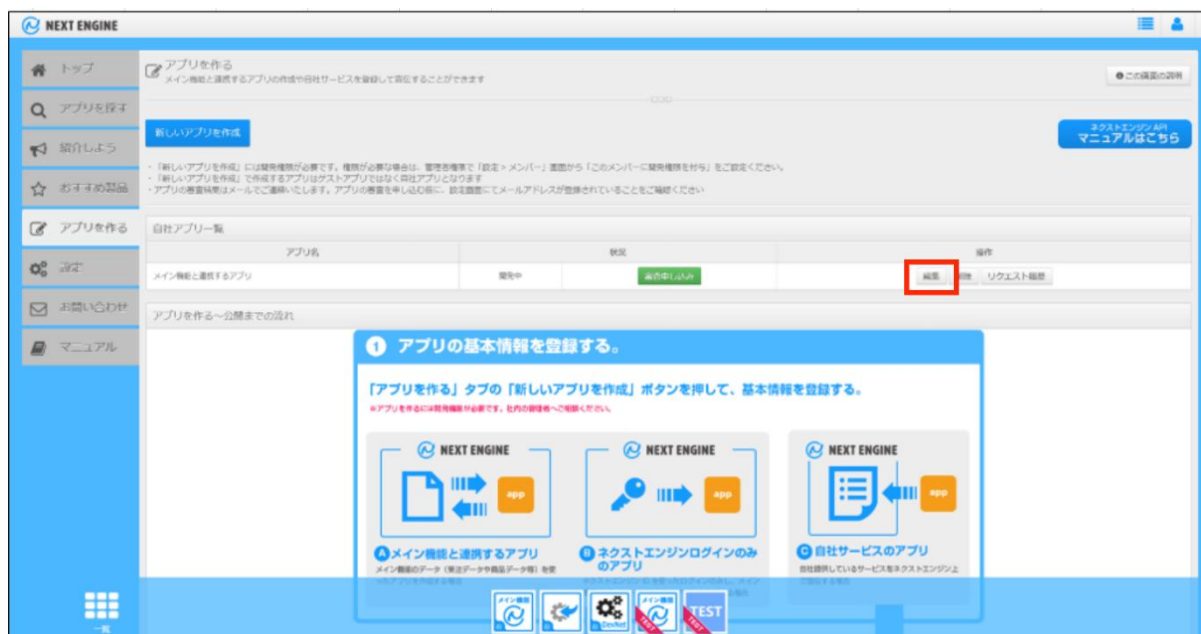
NEXT ENGINE

トップ
アプリを探す
紹介しよう
おすすめ製品
アプリを作る
設定
お問い合わせ
マニュアル

アプリを作る
メイン機能と連携するアプリの作成や自社サービスを登録して自社化することができます

この画面の説明

新しいアプリを作成

ネクストエンジンAPI
マニュアルはこちら

・「新しいアプリを作成」には開発権限が必要です。権限が必要な場合は、管理者権限で「設定 > メンバー」画面から「このメンバーに開発権限を付与」をご設定ください。
・「新しいアプリを作成」で作成するアプリはゲストアプリではなく自社アプリとなります
・アプリの審査結果はメールでご連絡いたします。アプリの審査を申し込む前に、設定画面にてメールアドレスが登録されていることをご確認ください

自社アプリ一覧

| アプリ名 | 状況 | | 操作 |
|---|---|---|---|
| メイン機能と連携するアプリ | 開発中 | 審査申し込み | 編集 削除 リクエスト履歴 |

アプリを作る～公開までの流れ

1 アプリの基本情報を登録する。

「アプリを作る」タブの「新しいアプリを作成」ボタンを押して、基本情報を登録する。
※アプリを作るには開発権限が必要です。社内の管理者へご相談ください。

NEXT ENGINE
app
A メイン機能と連携するアプリ
メイン機能のデータ（受注データや商品データ等）を使ったアプリを作成する場合

NEXT ENGINE
app
B ネクストエンジンログインのみのアプリ
※ネクストエンジン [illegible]

NEXT ENGINE
app
C 自社サービスのアプリ
自社提供しているサービスをネクストエンジン上で登録する場合

一覧
メイン機能
DeNet
メイン機能
TEST